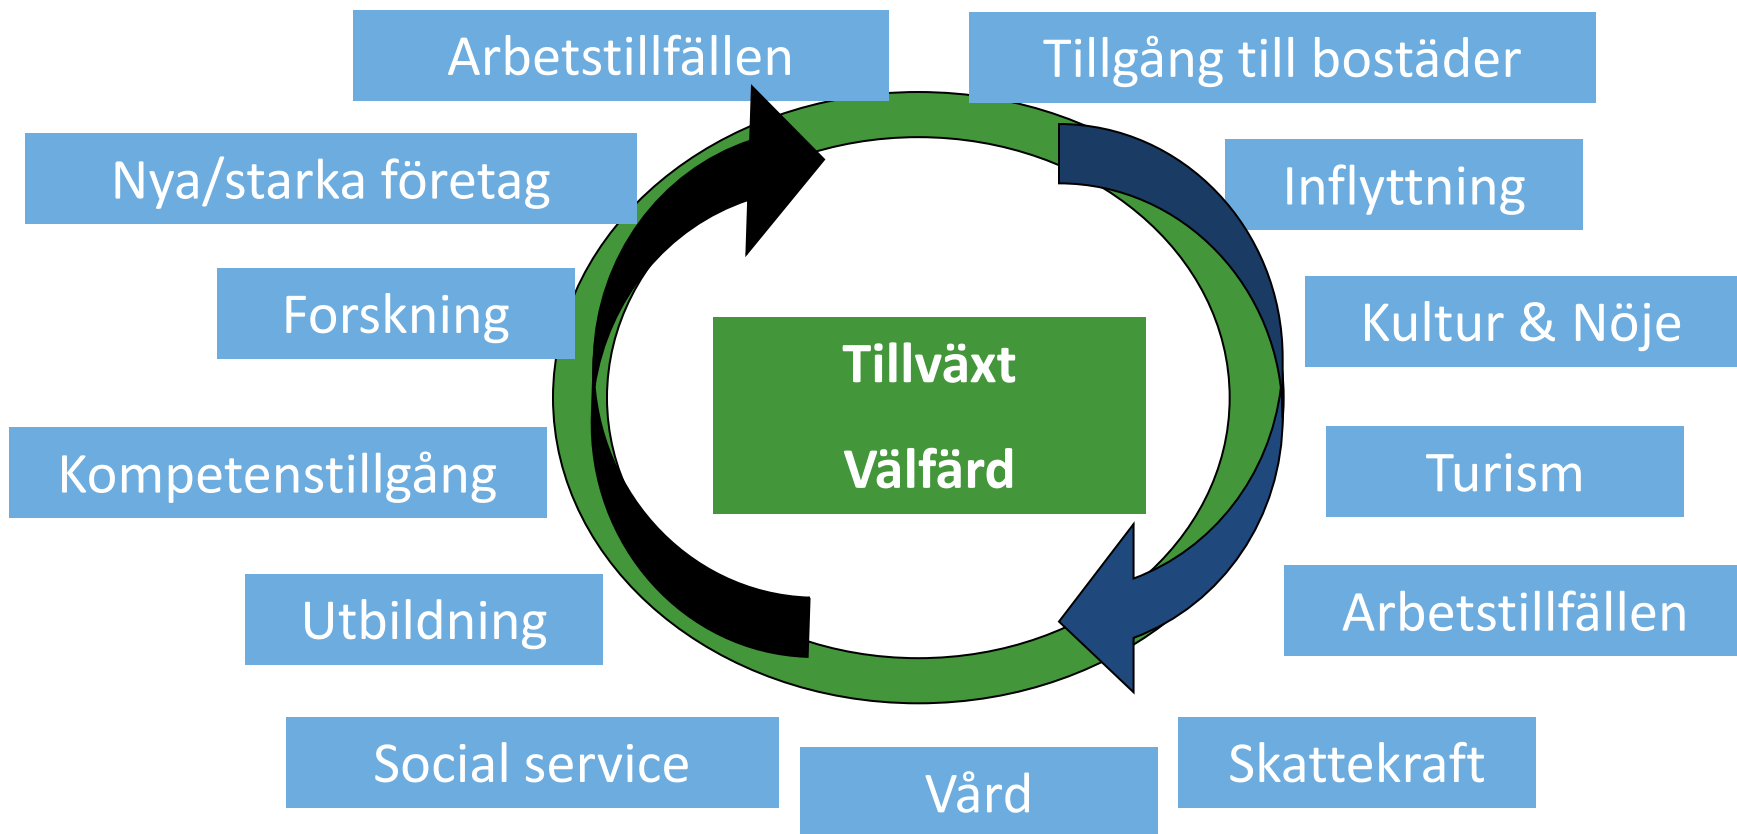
Arbetstillfällen

Tillgång till bostäder

Nya/starka företag

Inflyttning

Forskning

Kultur & Nöje

Tillväxt

Välfärd

Kompetenstillgång

Turism

Utbildning

Arbetstillfällen

Social service

Vård

Skattekraft